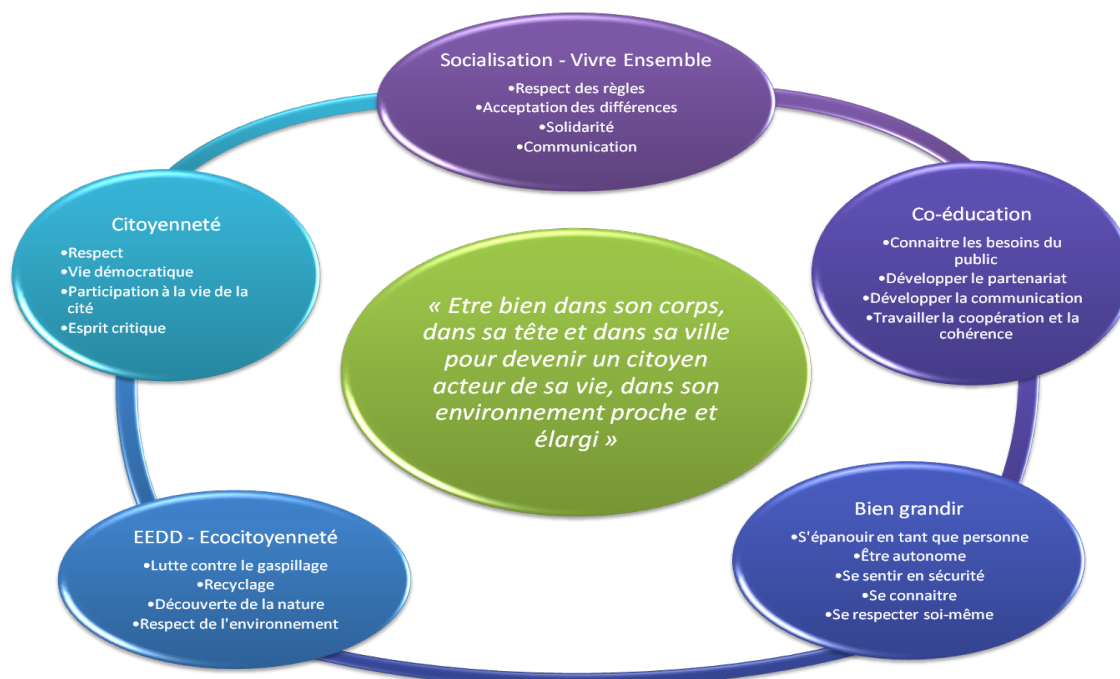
Socialisation - Vivre Ensemble
•Respect des règles
•Acceptation des différences
•Solidarité
•Communication

Citoyenneté
•Respect
•Vie démocratique
•Participation à la vie de la cité
•Esprit critique

« Etre bien dans son corps, dans sa tête et dans sa ville pour devenir un citoyen acteur de sa vie, dans son environnement proche et élargi »

Co-éducation
•Connaitre les besoins du public
•Développer le partenariat
•Développer la communication
•Travailler la coopération et la cohérence

EEDD - Ecocitoyenneté
•Lutte contre le gaspillage
•Recyclage
•Découverte de la nature
•Respect de l'environnement

Bien grandir
•S'épanouir en tant que personne
•Être autonome
•Se sentir en sécurité
•Se connaitre
•Se respecter soi-même